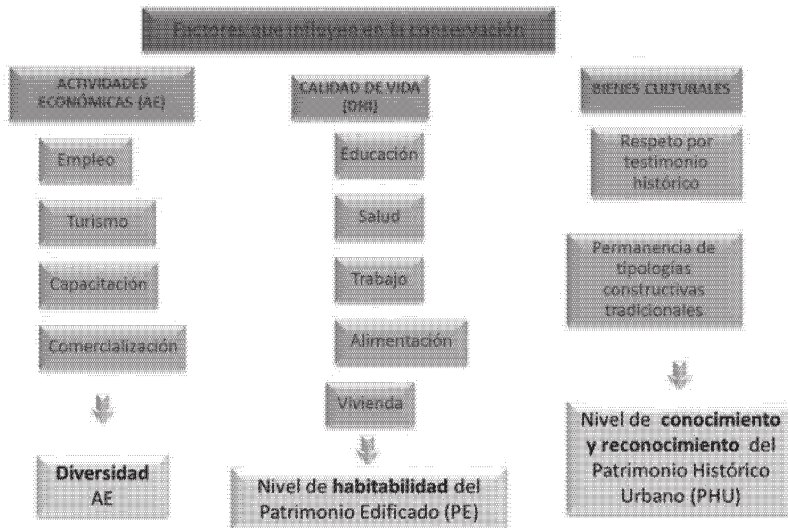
Factores que influyen en la conservación

ACTIVIDADES ECONÓMICAS (AE)

Empleo

Turismo

Capacitación

Comercialización

Diversidad AE

CALIDAD DE VIDA (DHI)

Educación

Salud

Trabajo

Alimentación

Vivienda

Nivel de habitabilidad del Patrimonio Edificado (PE)

BIENES CULTURALES

Respeto por testimonio histórico

Permanencia de tipologías constructivas tradicionales

Nivel de conocimiento y reconocimiento del Patrimonio Histórico Urbano (PHU)